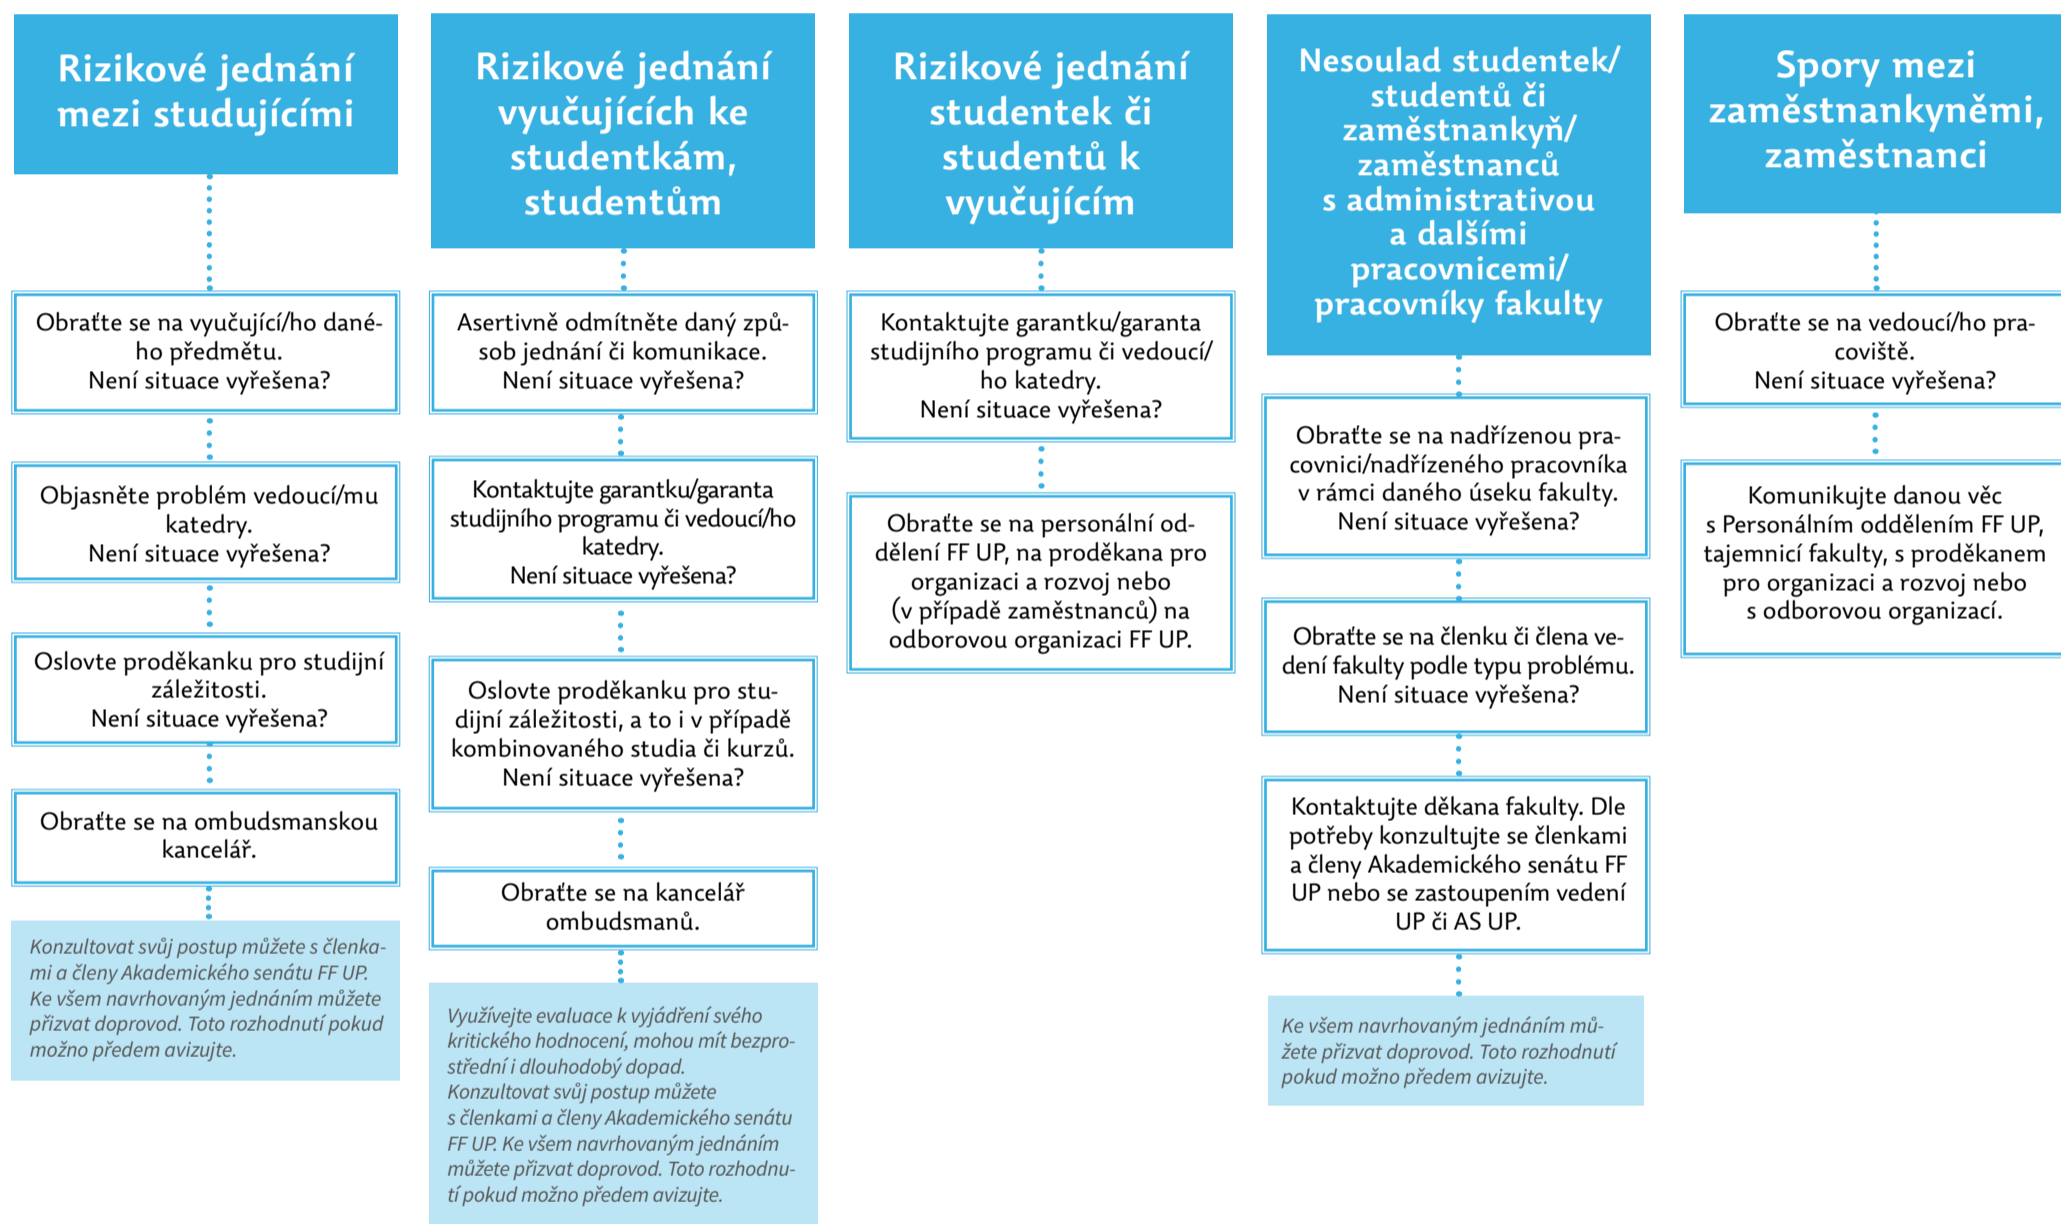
Rizikové jednání mezi studujícími

Obraťte se na vyučující/ho daného předmětu.
Není situace vyřešena?

Objasněte problém vedoucí/mu katedry.
Není situace vyřešena?

Oslovte proděkanku pro studijní záležitosti.
Není situace vyřešena?

Obraťte se na ombudsmanskou kancelář.

Konzultovat svůj postup můžete s členkami a členy Akademického senátu FF UP. Ke všem navrhovaným jednáním můžete přizvat doprovod. Toto rozhodnutí pokud možno předem avizujte.

Rizikové jednání vyučujících ke studentkám, studentům

Asertivně odmítněte daný způsob jednání či komunikace.
Není situace vyřešena?

Kontaktujte garantku/garanta studijního programu či vedoucí/ho katedry.
Není situace vyřešena?

Oslovte proděkanku pro studijní záležitosti, a to i v případě kombinovaného studia či kurzů.
Není situace vyřešena?

Obraťte se na kancelář ombudsmanů.

Využívejte evaluace k vyjádření svého kritického hodnocení, mohou mít bezprostřední i dlouhodobý dopad. Konzultovat svůj postup můžete s členkami a členy Akademického senátu FF UP. Ke všem navrhovaným jednáním můžete přizvat doprovod. Toto rozhodnutí pokud možno předem avizujte.

Rizikové jednání studentek či studentů k vyučujícím

Kontaktujte garantku/garanta studijního programu či vedoucí/ho katedry.
Není situace vyřešena?

Obraťte se na personální oddělení FF UP, na proděkana pro organizaci a rozvoj nebo (v případě zaměstnanců) na odborovou organizaci FF UP.

Nesoulad studentek/studentů či zaměstnankyň/zaměstnanců s administrativou a dalšími pracovnicemi/pracovníky fakulty

Obraťte se na nadřízenou pracovnici/nadřízeného pracovníka v rámci daného úseku fakulty.
Není situace vyřešena?

Obraťte se na členku či člena vedení fakulty podle typu problému.
Není situace vyřešena?

Kontaktujte děkana fakulty. Dle potřeby konzultujte se členkami a členy Akademického senátu FF UP nebo se zastoupením vedení UP či AS UP.

Ke všem navrhovaným jednáním můžete přizvat doprovod. Toto rozhodnutí pokud možno předem avizujte.

Spory mezi zaměstnankyněmi, zaměstnanci

Obraťte se na vedoucí/ho pracoviště.
Není situace vyřešena?

Komunikujte danou věc s Personálním oddělením FF UP, tajemnicí fakulty, s proděkanem pro organizaci a rozvoj nebo s odborovou organizací.